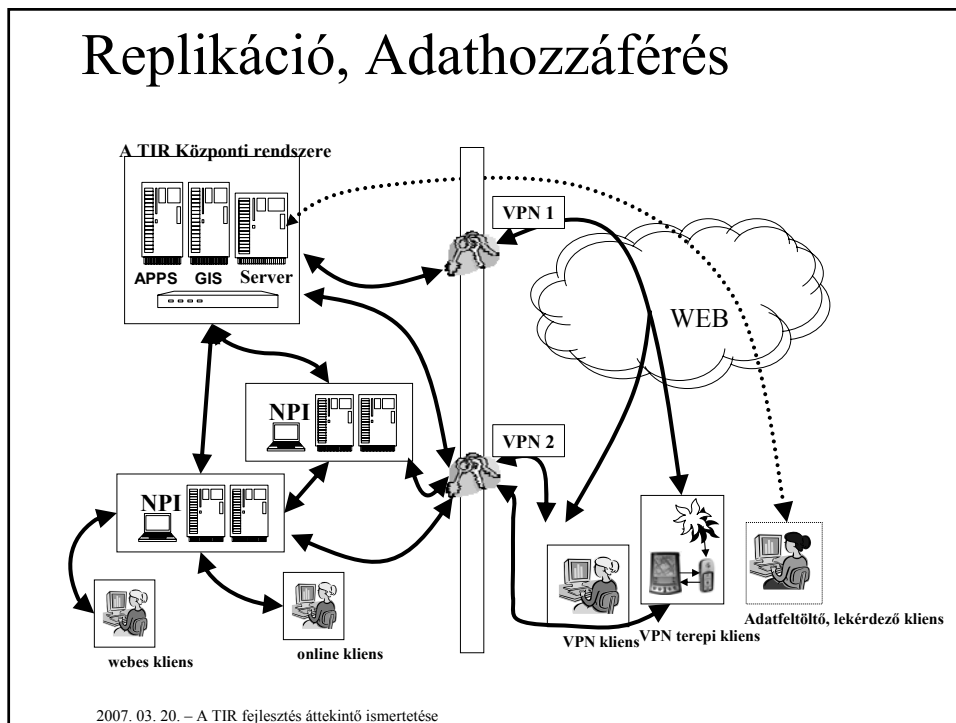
Replikáció, Adathozzáférés

A TIR Központi rendszere

APPS GIS Server

VPN 1

WEB

NPI

VPN 2

NPI

webes kliens

online kliens

VPN kliens

VPN terepi kliens

Adatfeltöltő, lekérdező kliens

2007. 03. 20. – A TIR fejlesztés áttekintő ismertetése